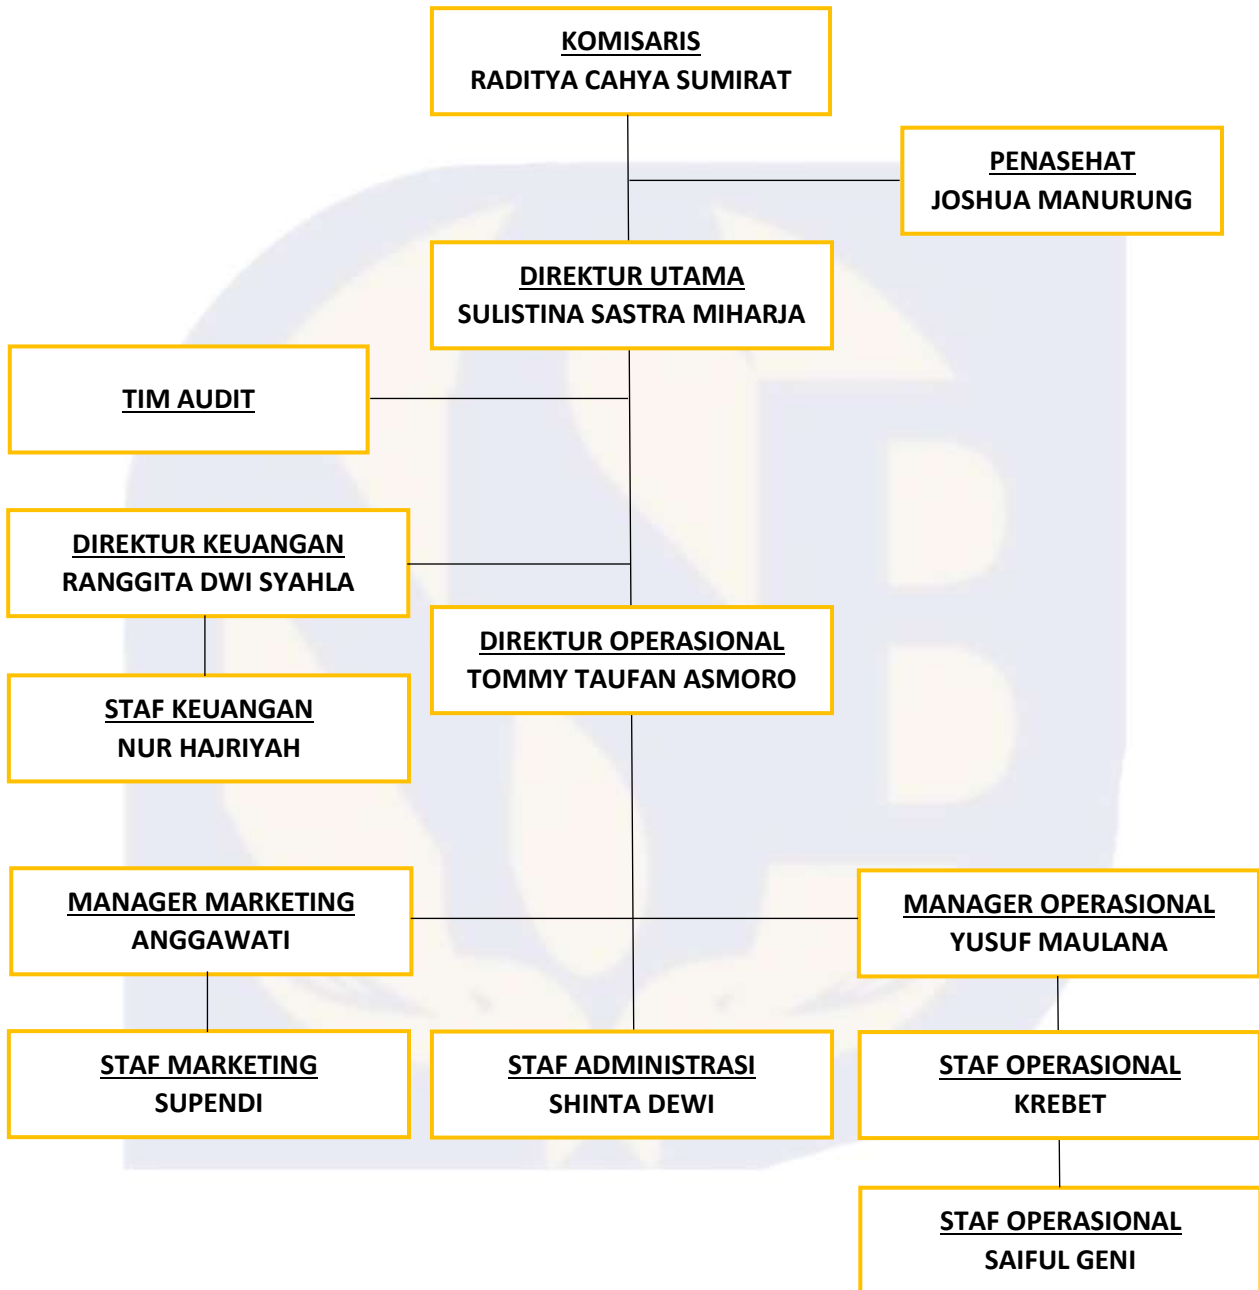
KOMISARIS
RADITYA CAHYA SUMIRAT

PENASEHAT
JOSHUA MANURUNG

DIREKTUR UTAMA
SULISTINA SASTRA MIHARJA

TIM AUDIT

DIREKTUR KEUANGAN
RANGGITA DWI SYAHLA

STAF KEUANGAN
NUR HAJRIYAH

DIREKTUR OPERASIONAL
TOMMY TAUFAN ASMORO

MANAGER MARKETING
ANGGAWATI

MANAGER OPERASIONAL
YUSUF MAULANA

STAF MARKETING
SUPENDI

STAF ADMINISTRASI
SHINTA DEWI

STAF OPERASIONAL
KREBET

STAF OPERASIONAL
SAIFUL GENI